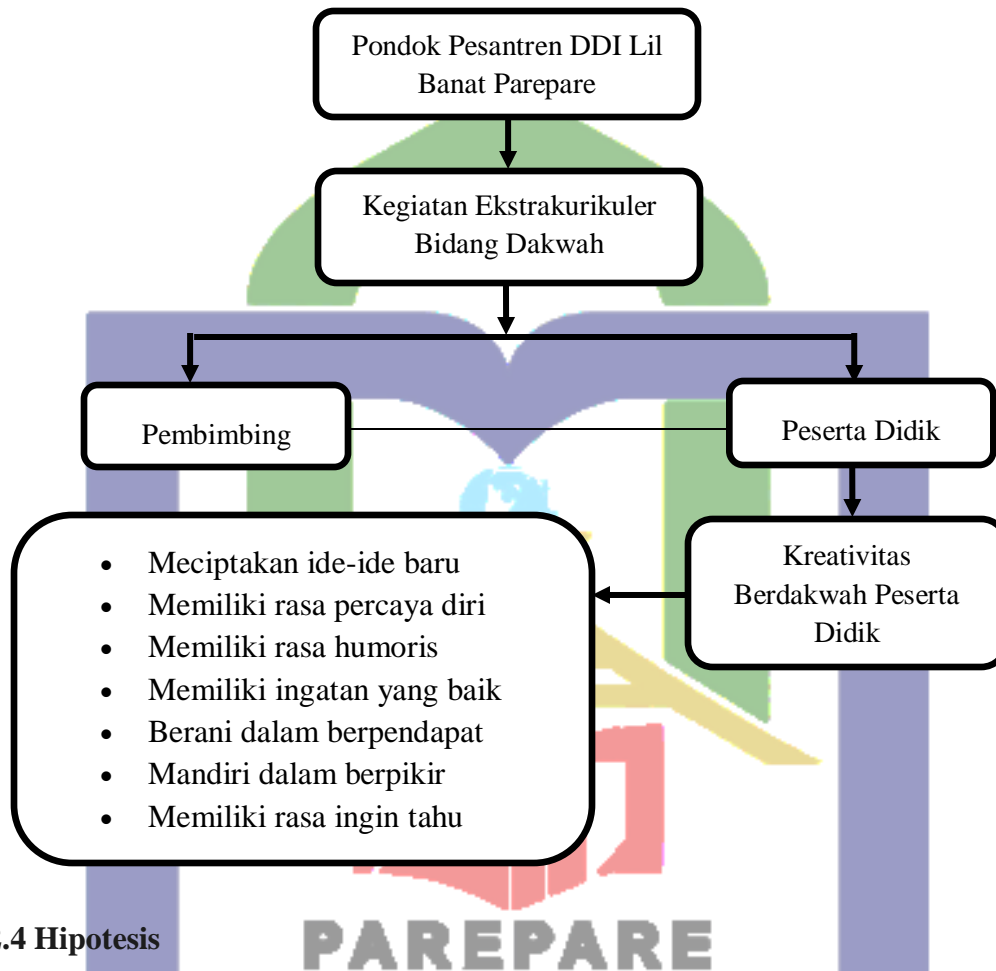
Pondok Pesantren DDI Lil Banat Parepare

Kegiatan Ekstrakurikuler Bidang Dakwah

Pembimbing

Peserta Didik

Kreativitas Berdakwah Peserta Didik

- Meciptakan ide-ide baru
- Memiliki rasa percaya diri
- Memiliki rasa humoris
- Memiliki ingatan yang baik
- Berani dalam berpendapat
- Mandiri dalam berpikir
- Memiliki rasa ingin tahu

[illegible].4 Hipotesis

PAREPARE